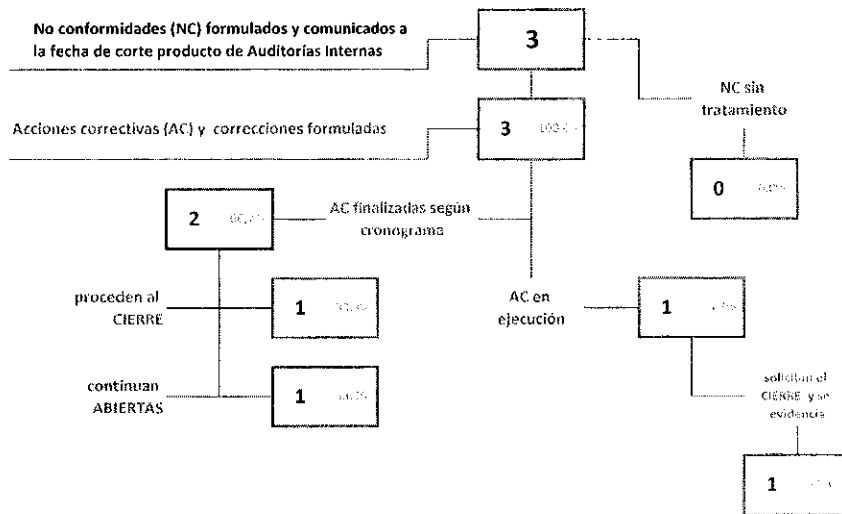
No conformidades (NC) formulados y comunicados a la fecha de corte producto de Auditorías Internas

3

NC sin tratamiento

Acciones correctivas (AC) y correcciones formuladas

3 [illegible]

0 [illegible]

2 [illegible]

AC finalizadas según cronograma

proceden al CIERRE

1 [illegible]

AC en ejecución

1 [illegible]

continuan ABIERTAS

1 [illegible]

solicitan el CIERRE y se evidencia

1 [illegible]